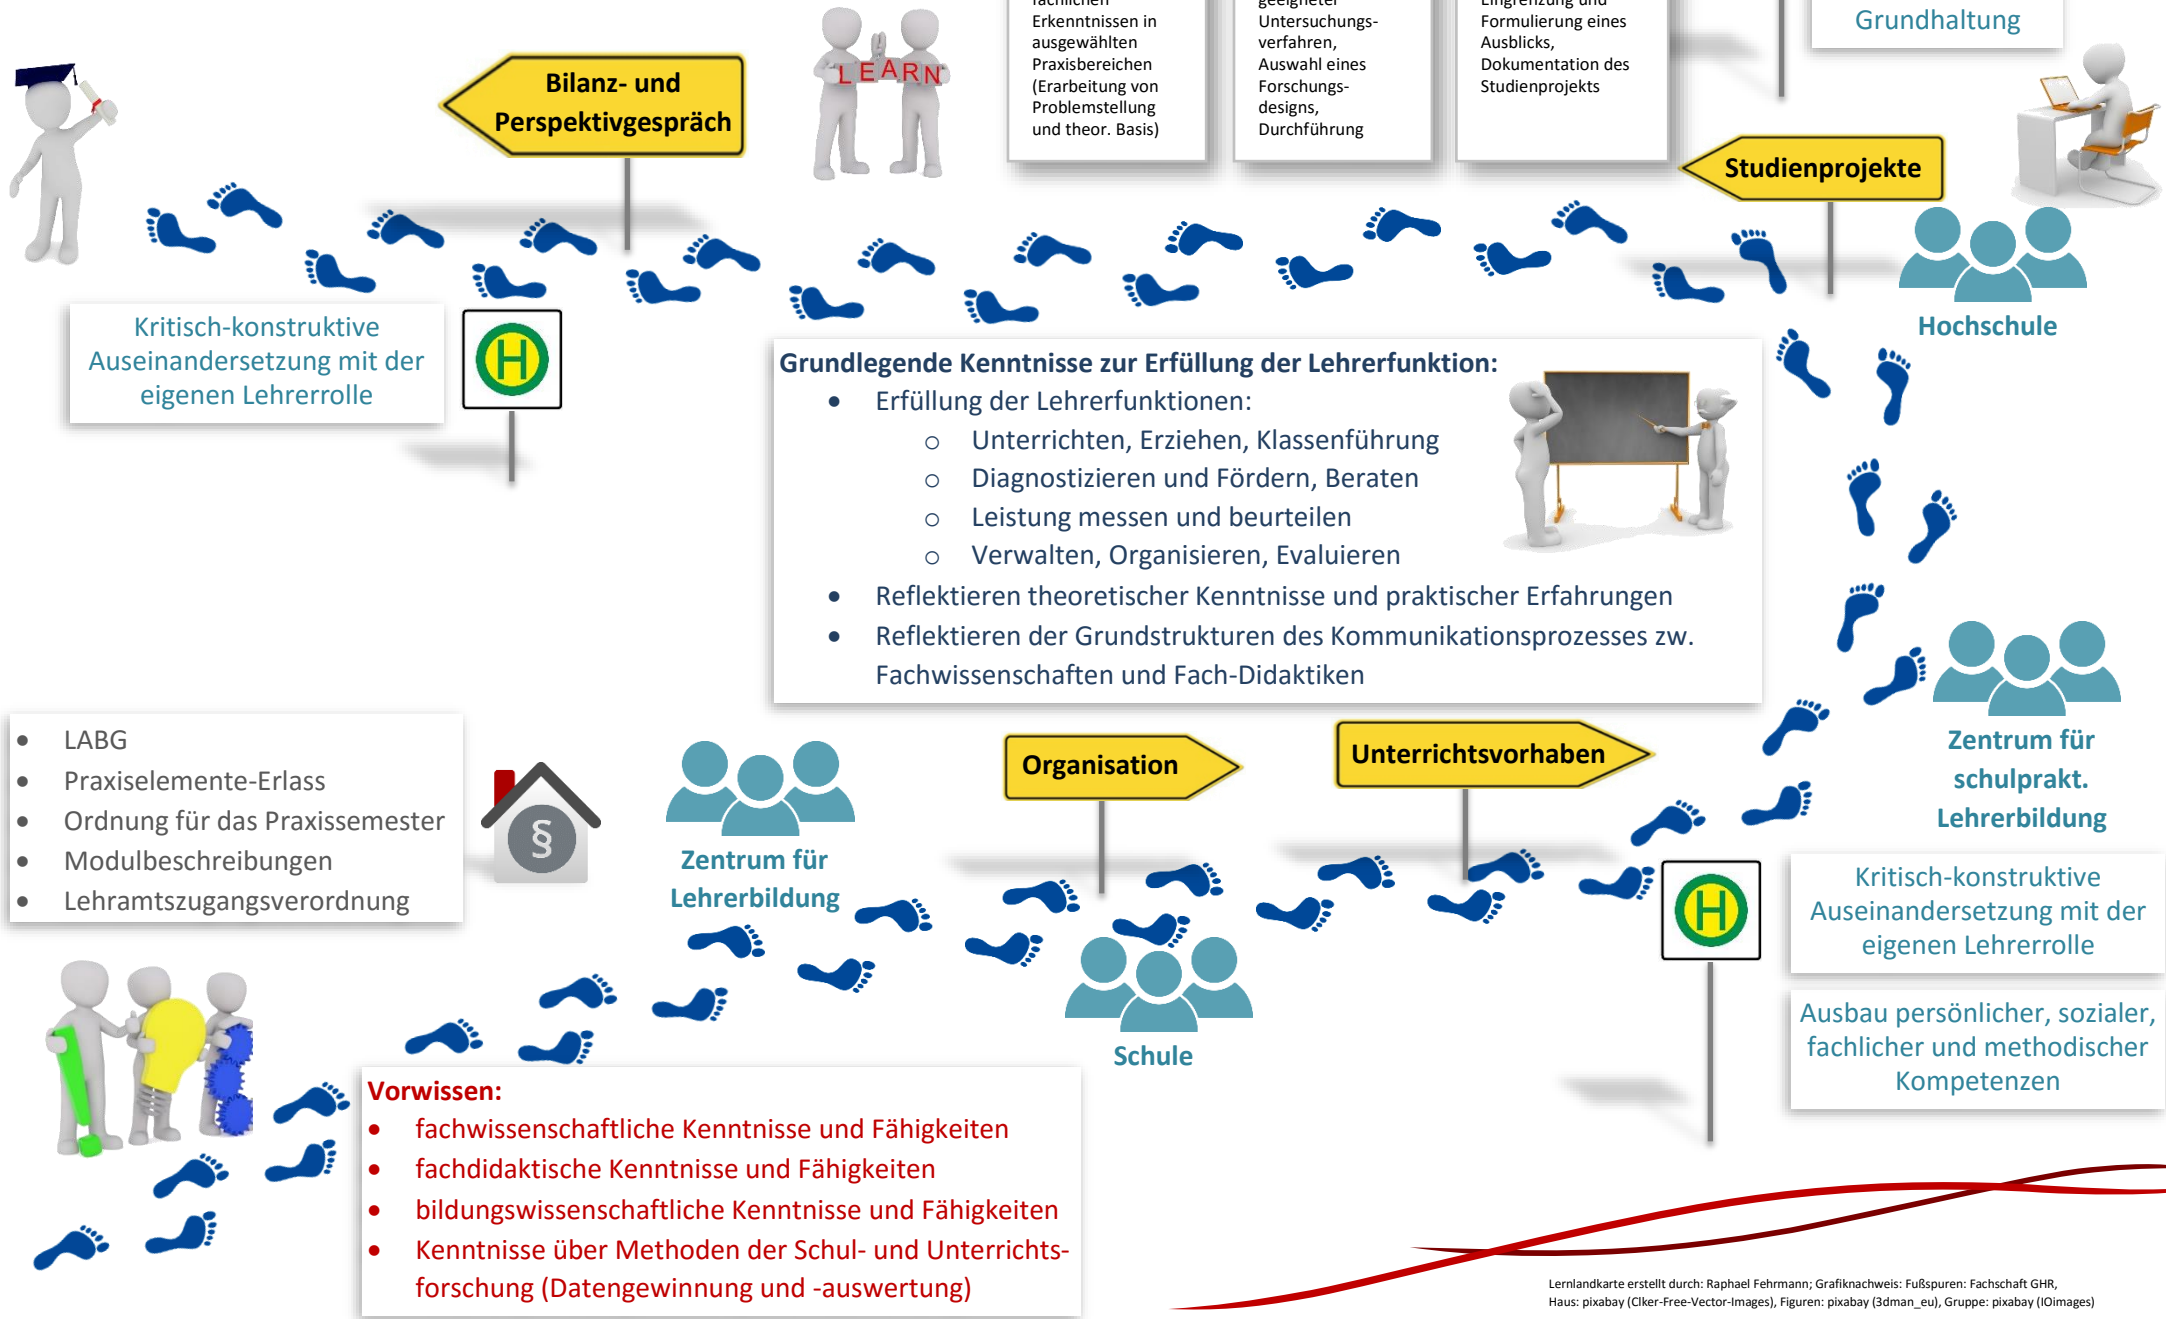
Bilanz- und Perspektivgespräch

LEARN

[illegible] Erkenntnissen in ausgewählten Praxisbereichen (Erarbeitung von Problemstellung und theor. Basis)

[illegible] Untersuchungsverfahren, Auswahl eines Forschungsdesigns, Durchführung

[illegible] Formulierung eines Ausblicks, Dokumentation des Studienprojekts

Grundhaltung

Studienprojekte

Hochschule

Kritisch-konstruktive Auseinandersetzung mit der eigenen Lehrerrolle

H

Grundlegende Kenntnisse zur Erfüllung der Lehrerfunktion:
- Erfüllung der Lehrerfunktionen:
  - Unterrichten, Erziehen, Klassenführung
  - Diagnostizieren und Fördern, Beraten
  - Leistung messen und beurteilen
  - Verwalten, Organisieren, Evaluieren
- Reflektieren theoretischer Kenntnisse und praktischer Erfahrungen
- Reflektieren der Grundstrukturen des Kommunikationsprozesses zw. Fachwissenschaften und Fach-Didaktiken

Zentrum für schulprakt. Lehrerbildung

- LABG
- Praxiselemente-Erlass
- Ordnung für das Praxissemester
- Modulbeschreibungen
- Lehramtszugangsverordnung

§

Zentrum für Lehrerbildung

Organisation

Unterrichtsvorhaben

H

Kritisch-konstruktive Auseinandersetzung mit der eigenen Lehrerrolle

Schule

Ausbau persönlicher, sozialer, fachlicher und methodischer Kompetenzen

Vorwissen:
- fachwissenschaftliche Kenntnisse und Fähigkeiten
- fachdidaktische Kenntnisse und Fähigkeiten
- bildungswissenschaftliche Kenntnisse und Fähigkeiten
- Kenntnisse über Methoden der Schul- und Unterrichtsforschung (Datengewinnung und -auswertung)

Lernlandkarte erstellt durch: Raphael Fehrmann; Grafiknachweis: Fußspuren: Fachschaft GHR, Haus: pixabay (Clker-Free-Vector-Images), Figuren: pixabay (3dman_eu), Gruppe: pixabay (IOimages)